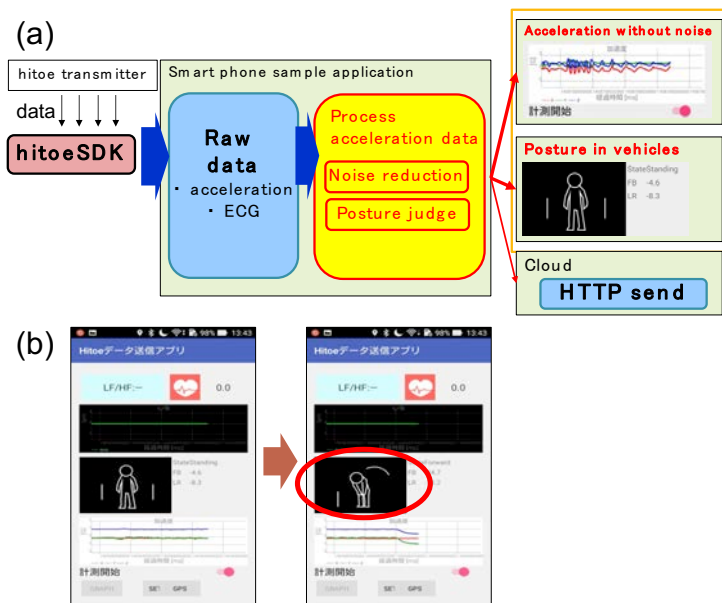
(a)

hitoe transmitter

data

hitoeSDK

Smart phone sample application

Raw data
・ acceleration
・ ECG

Process acceleration data

Noise reduction

Posture judge

Acceleration without noise

加速度

経過時間 [ms]

計測開始

Posture in vehicles

StateStanding
FB -4.6
LR -8.3

Cloud

HTTP send

(b)

98% 13:43

Hitoeデータ送信アプリ

LF/HF:--

0.0

心拍

経過時間 [ms]

StateStanding
FB -4.6
LR -8.3

加速度

計測開始

GRAPH SET GPS

98% 13:43

Hitoeデータ送信アプリ

LF/HF:--

0.0

心拍

経過時間 [ms]

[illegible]Forward
FB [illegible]
LR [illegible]

加速度

計測開始

GRAPH SET GPS